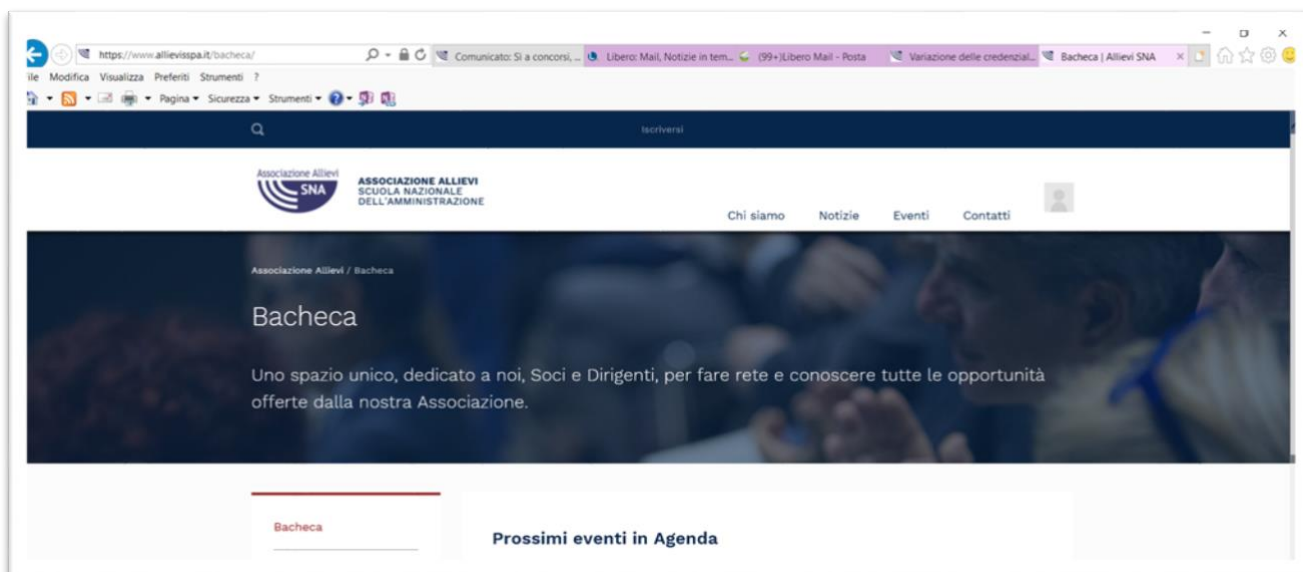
https://www.allievisspa.it/bacheca/

Comunicato: Si a concorsi, ... Libero: Mail, Notizie in tem... (99+)Libero Mail - Posta Variazione delle credenzial... Bacheca | Allievi SNA

ile Modifica Visualizza Preferiti Strumenti ?

Pagina ▾ Sicurezza ▾ Strumenti ▾

Iscriversi

Associazione Allievi SNA

ASSOCIAZIONE ALLIEVI
SCUOLA NAZIONALE
DELL'AMMINISTRAZIONE

Chi siamo Notizie Eventi Contatti

Associazione Allievi / Bacheca

Bacheca

Uno spazio unico, dedicato a noi, Soci e Dirigenti, per fare rete e conoscere tutte le opportunità offerte dalla nostra Associazione.

Bacheca

Prossimi eventi in Agenda